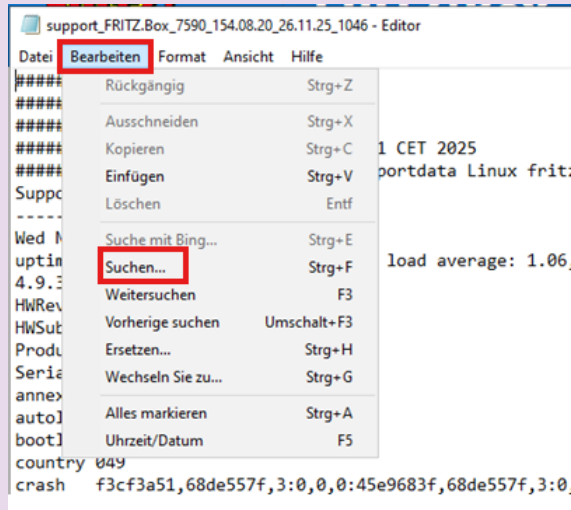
support_FRITZ.Box_7590_154.08.20_26.11.25_1046 - Editor

Datei Bearbeiten Format Ansicht Hilfe

| | |
|---|---|
| Rückgängig | Strg+Z |
| Ausschneiden | Strg+X |
| Kopieren | Strg+C |
| Einfügen | Strg+V |
| Löschen | Entf |
| Suche mit Bing... | Strg+E |
| Suchen... | Strg+F |
| Weitersuchen | F3 |
| Vorherige suchen | Umschalt+F3 |
| Ersetzen... | Strg+H |
| Wechseln Sie zu... | Strg+G |
| Alles markieren | Strg+A |
| Uhrzeit/Datum | F5 |

####
####
####
#### 1 CET 2025
#### portdata Linux fritz
Suppo
-----
Wed M
uptim load average: 1.06
4.9.3
HWRev
HWSub
Produ
Seria
annex
autol
bootl
country 049
crash f3cf3a51,68de557f,3:0,0,0:45e9683f,68de557f,3:0